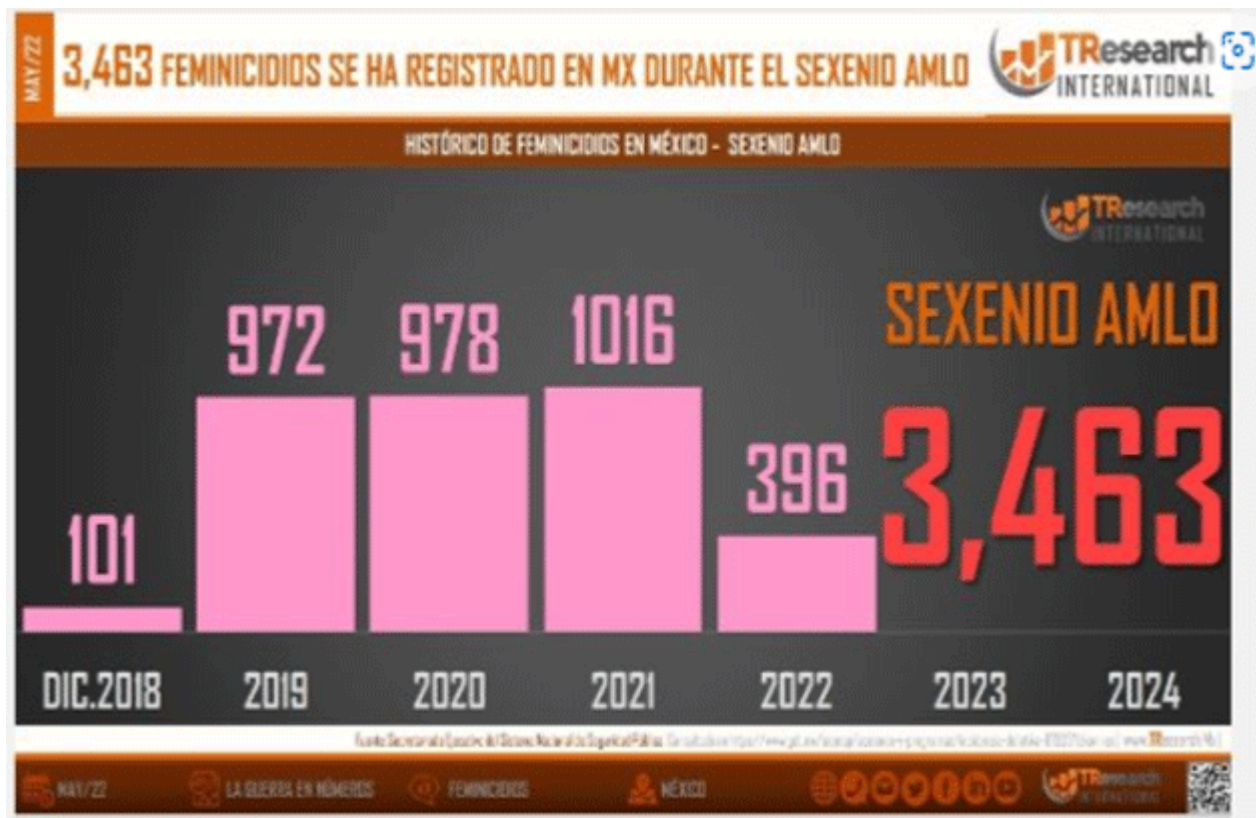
MAY/22

3,463 FEMINICIDIOS SE HA REGISTRADO EN MX DURANTE EL SEXENIO AMLO

TResearch INTERNATIONAL

HISTÓRICO DE FEMINICIDIOS EN MÉXICO - SEXENIO AMLO

TResearch INTERNATIONAL

SEXENIO AMLO

3,463

| 101 | 972 | 978 | 1016 | 396 | | |
|---|---|---|---|---|---|---|
| DIC.2018 | 2019 | 2020 | 2021 | 2022 | 2023 | 2024 |

Fuente: Secretariado Ejecutivo del Sistema Nacional de Seguridad Pública. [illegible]

MAY/22 LA GUERRA EN NÚMEROS FEMINICIDIOS MÉXICO

TResearch INTERNATIONAL